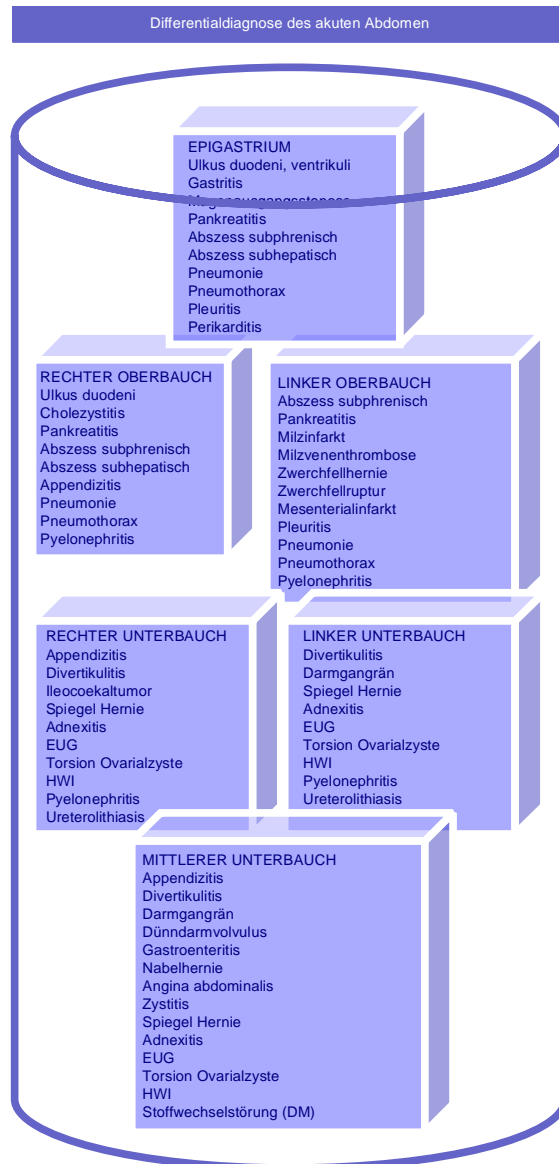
Differentialdiagnose des akuten Abdomen

EPIGASTRIUM
Ulkus duodeni, ventrikuli
Gastritis
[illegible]
Pankreatitis
Abszess subphrenisch
Abszess subhepatisch
Pneumonie
Pneumothorax
Pleuritis
Perikarditis

RECHTER OBERBAUCH
Ulkus duodeni
Cholezystitis
Pankreatitis
Abszess subphrenisch
Abszess subhepatisch
Appendizitis
Pneumonie
Pneumothorax
Pyelonephritis

LINKER OBERBAUCH
Abszess subphrenisch
Pankreatitis
Milzinfarkt
Milzvenenthrombose
Zwerchfellhernie
Zwerchfellruptur
Mesenterialinfarkt
Pleuritis
Pneumonie
Pneumothorax
Pyelonephritis

RECHTER UNTERBAUCH
Appendizitis
Divertikulitis
Ileocoekaltumor
Spiegel Hernie
Adnexitis
EUG
Torsion Ovarialzyste
HWI
Pyelonephritis
Ureterolithiasis

LINKER UNTERBAUCH
Divertikulitis
Darmgangrän
Spiegel Hernie
Adnexitis
EUG
Torsion Ovarialzyste
HWI
Pyelonephritis
Ureterolithiasis

MITTLERER UNTERBAUCH
Appendizitis
Divertikulitis
Darmgangrän
Dünndarmvolvulus
Gastroenteritis
Nabelhernie
Angina abdominalis
Zystitis
Spiegel Hernie
Adnexitis
EUG
Torsion Ovarialzyste
HWI
Stoffwechselstörung (DM)